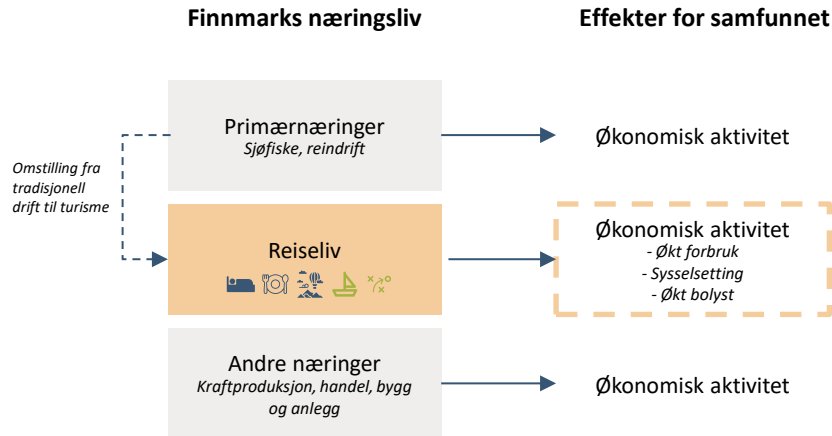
Finnmarks næringsliv

Effekter for samfunnet

Primærnæringer
*Sjøfiske, reindrift*

Økonomisk aktivitet

*Omstilling fra tradisjonell drift til turisme*

Reiseliv

Økonomisk aktivitet
*- Økt forbruk*
*- Sysselsetting*
*- Økt bolyst*

Andre næringer
*Kraftproduksjon, handel, bygg og anlegg*

Økonomisk aktivitet